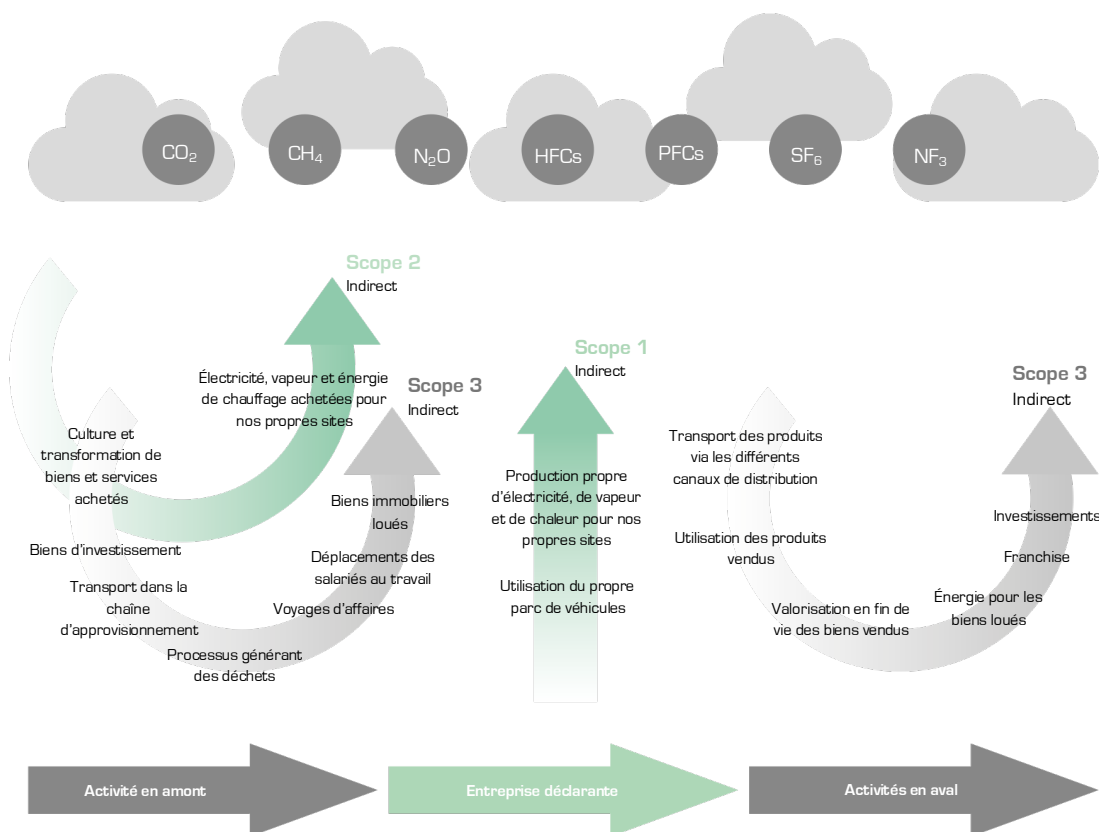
$CO_2$ $CH_4$ $N_2O$ HFCs PFCs $SF_6$ $NF_3$

Scope 2
Indirect

Électricité, vapeur et énergie de chauffage achetées pour nos propres sites

Scope 3
Indirect

Culture et transformation de biens et services achetés

Biens d'investissement

Transport dans la chaîne d'approvisionnement

Processus générant des déchets

Biens immobiliers loués

Déplacements des salariés au travail

Voyages d'affaires

Scope 1
Indirect

Production propre d'électricité, de vapeur et de chaleur pour nos propres sites

Utilisation du propre parc de véhicules

Scope 3
Indirect

Transport des produits via les différents canaux de distribution

Utilisation des produits vendus

Valorisation en fin de vie des biens vendus

Investissements

Franchise

Énergie pour les biens loués

Activité en amont

Entreprise déclarante

Activités en aval